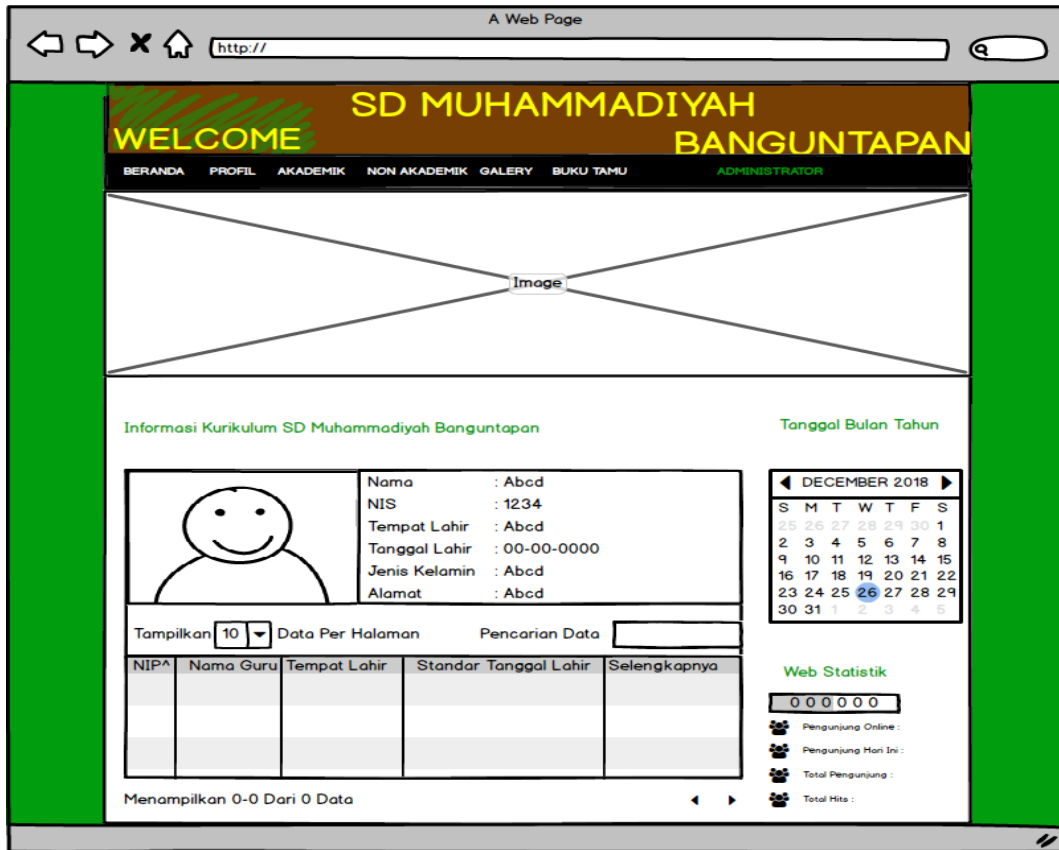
A Web Page

http://

SD MUHAMMADIYAH
WELCOME
BANGUNTAPAN

BERANDA PROFIL AKADEMIK NON AKADEMIK GALERY BUKU TAMU ADMINISTRATOR

Image

Informasi Kurikulum SD Muhammadiyah Banguntapan

Tanggal Bulan Tahun

Nama : Abcd
NIS : 1234
Tempat Lahir : Abcd
Tanggal Lahir : 00-00-0000
Jenis Kelamin : Abcd
Alamat : Abcd

DECEMBER 2018

| S | M | T | W | T | F | S |
|---|---|---|---|---|---|---|
| 25 | 26 | 27 | 28 | 29 | 30 | 1 |
| 2 | 3 | 4 | 5 | 6 | 7 | 8 |
| 9 | 10 | 11 | 12 | 13 | 14 | 15 |
| 16 | 17 | 18 | 19 | 20 | 21 | 22 |
| 23 | 24 | 25 | 26 | 27 | 28 | 29 |
| 30 | 31 | 1 | 2 | 3 | 4 | 5 |

Tampilkan 10 Data Per Halaman Pencarian Data

| NIP^ | Nama Guru | Tempat Lahir | Standar Tanggal Lahir | Selengkapnya |
|---|---|---|---|---|
| | | | | |
| | | | | |
| | | | | |
| | | | | |

Menampilkan 0-0 Dari 0 Data

Web Statistik

000000

Pengunjung Online :
Pengunjung Hari Ini :
Total Pengunjung :
Total Hits :